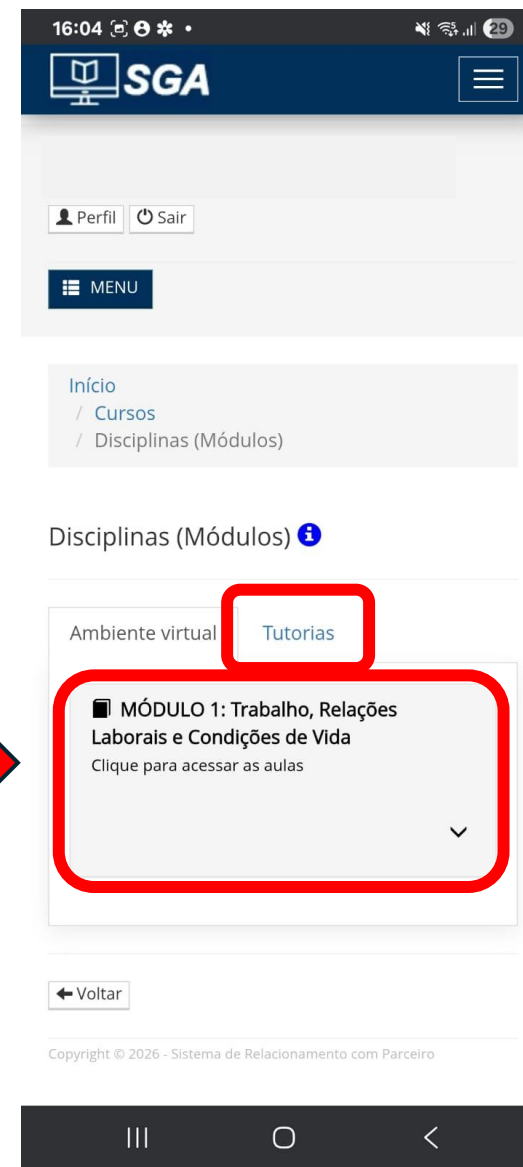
16:04 • 29

SGA

Perfil Sair

MENU

Início
/ Cursos
/ Disciplinas (Módulos)

Disciplinas (Módulos)

Ambiente virtual Tutorias

MÓDULO 1: Trabalho, Relações Laborais e Condições de Vida
Clique para acessar as aulas

Voltar

Copyright © 2026 - Sistema de Relacionamento com Parceiro